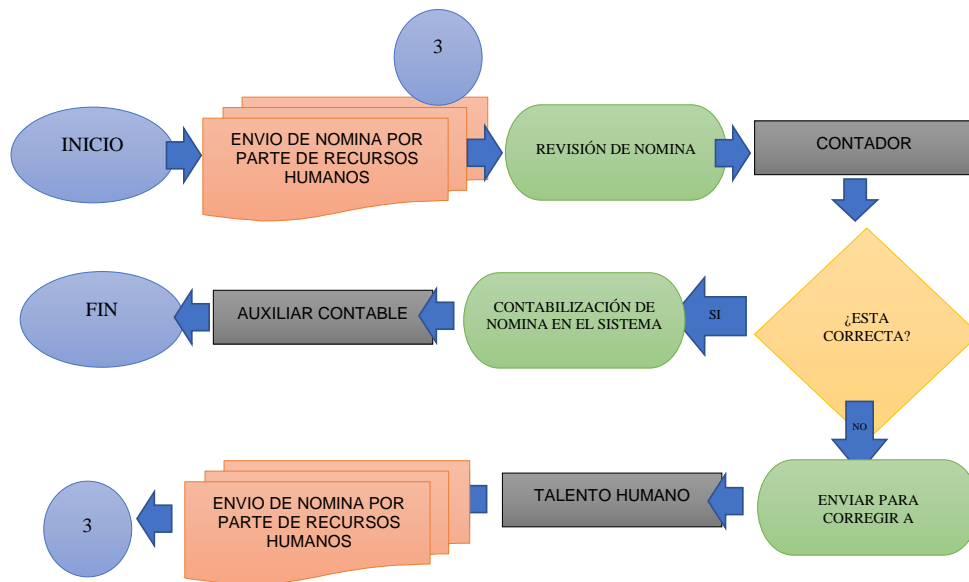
3

INICIO

ENVIO DE NOMINA POR PARTE DE RECURSOS HUMANOS

REVISIÓN DE NOMINA

CONTADOR

¿ESTA CORRECTA?

SI

CONTABILIZACIÓN DE NOMINA EN EL SISTEMA

AUXILIAR CONTABLE

FIN

NO

ENVIAR PARA CORREGIR A

TALENTO HUMANO

ENVIO DE NOMINA POR PARTE DE RECURSOS HUMANOS

3